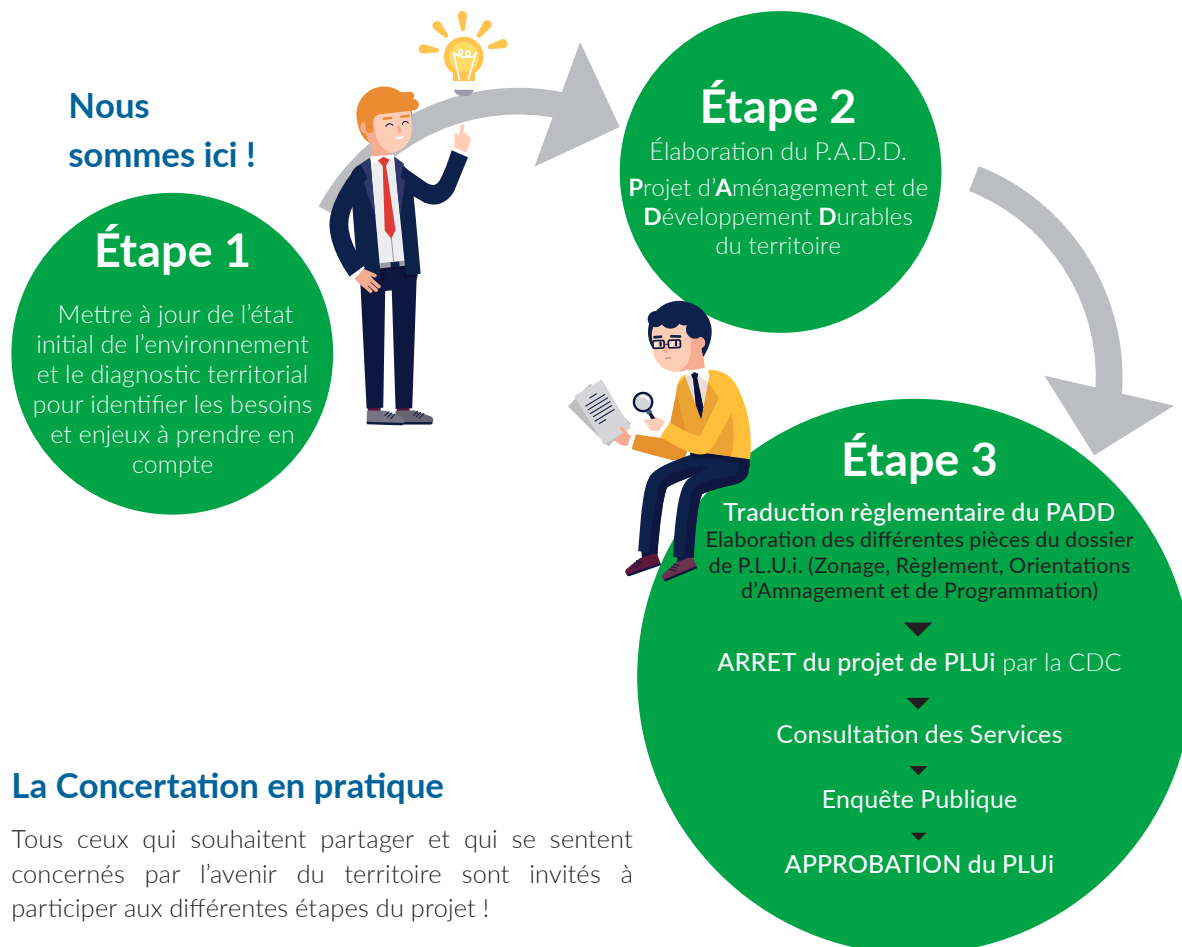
Nous sommes ici !

Étape 1

Mettre à jour de l'état initial de l'environnement et le diagnostic territorial pour identifier les besoins et enjeux à prendre en compte

Étape 2

Élaboration du P.A.D.D.

Projet d'Aménagement et de Développement Durables du territoire

Étape 3

Traduction règlementaire du PADD

Elaboration des différentes pièces du dossier de P.L.U.i. (Zonage, Règlement, Orientations d'Amnagement et de Programmation)

ARRET du projet de PLUi par la CDC

Consultation des Services

Enquête Publique

APPROBATION du PLUi

La Concertation en pratique

Tous ceux qui souhaitent partager et qui se sentent concernés par l'avenir du territoire sont invités à participer aux différentes étapes du projet !